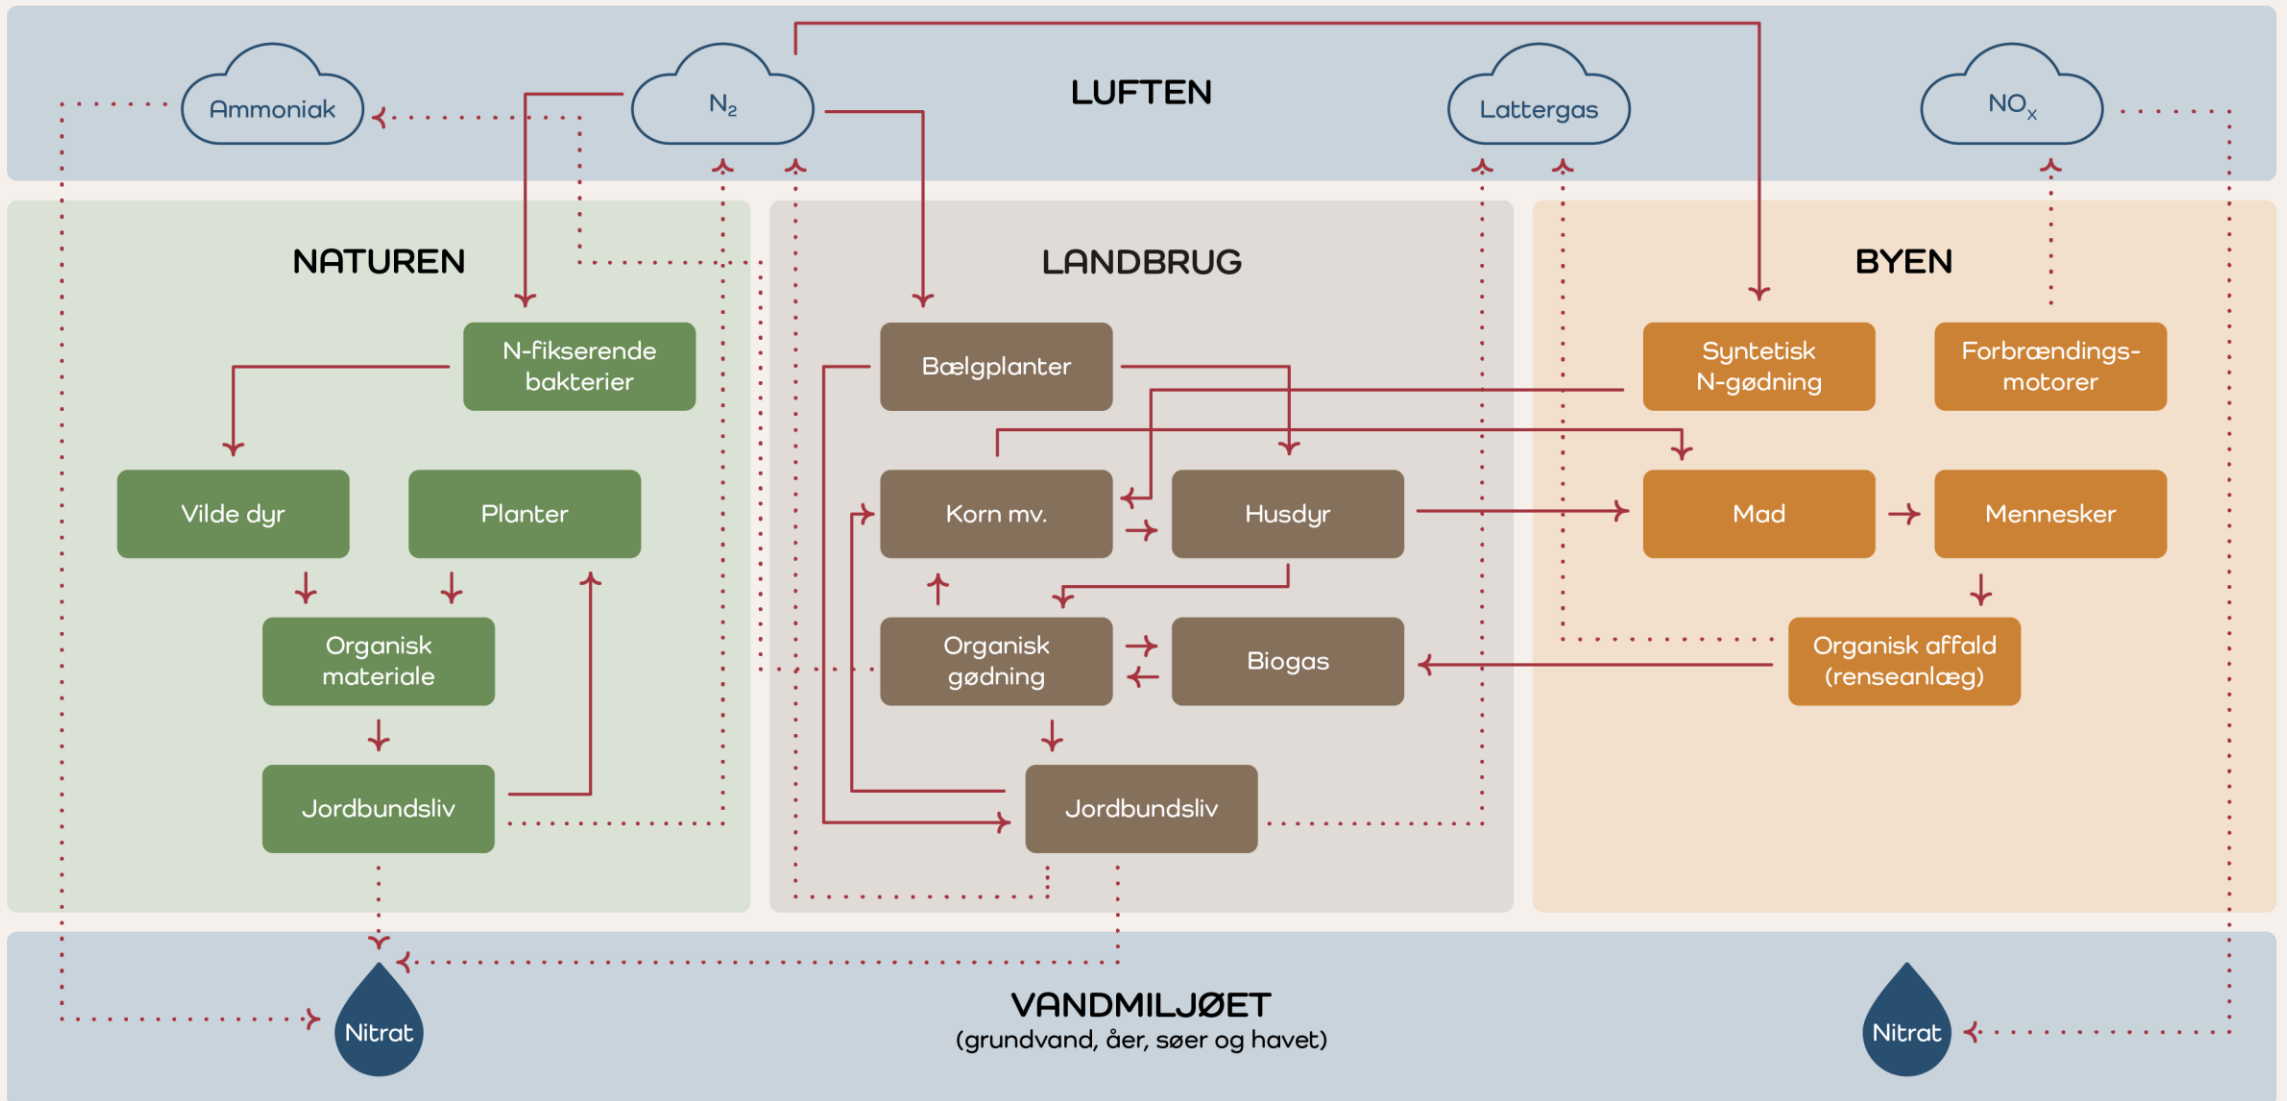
Ammoniak

$N_2$

LUFTEN

Lattergas

$NO_x$

NATUREN

N-fikserende bakterier

Vilde dyr

Planter

Organisk materiale

Jordbundsliv

LANDBRUG

Bælgplanter

Korn mv.

Husdyr

Organisk gødning

Biogas

Jordbundsliv

BYEN

Syntetisk N-gødning

Forbrændings-motorer

Mad

Mennesker

Organisk affald (renseanlæg)

Nitrat

VANDMILJØET
(grundvand, åer, søer og havet)

Nitrat